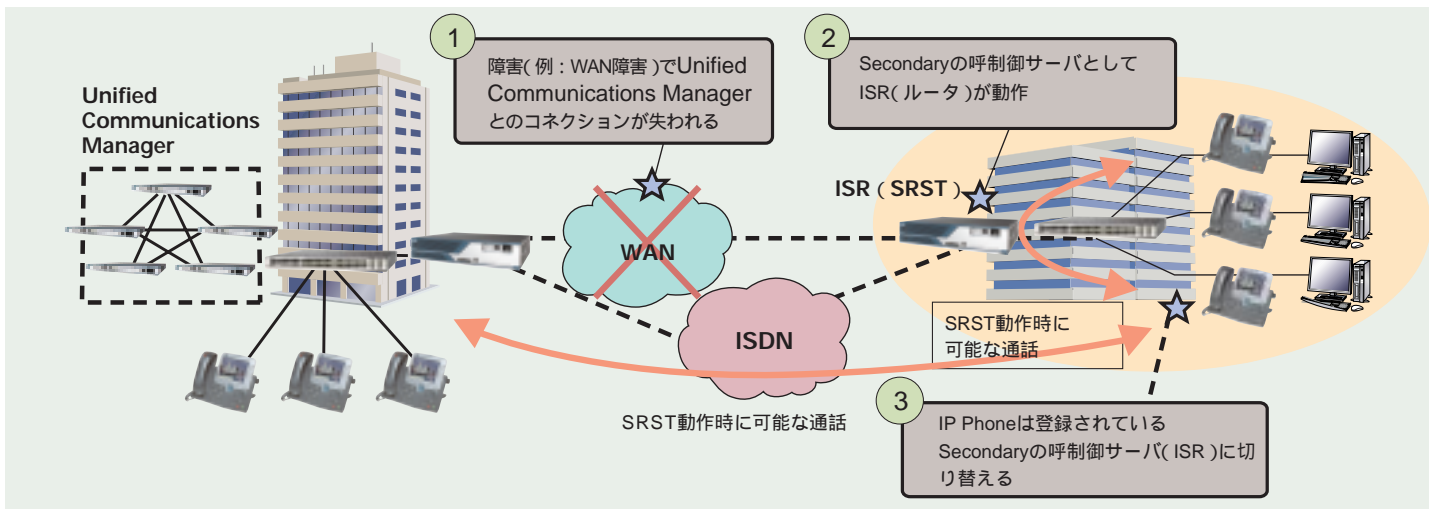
Unified Communications Manager

1

障害(例:WAN障害)でUnified Communications Managerとのコネクションが失われる

2

Secondaryの呼制御サーバとしてISR(ルータ)が動作

ISR(SRST)

WAN

ISDN

SRST動作時に可能な通話

SRST動作時に可能な通話

3

IP Phoneは登録されているSecondaryの呼制御サーバ(ISR)に切り替える